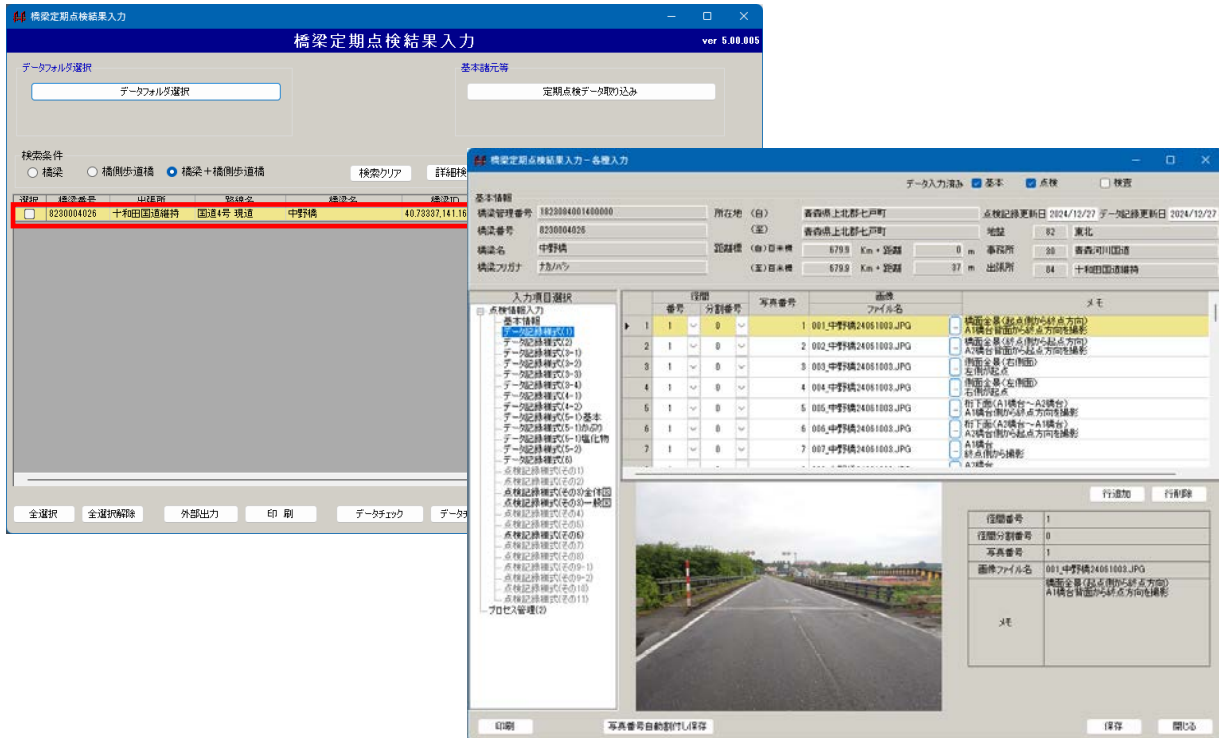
橋梁定期点検結果入力

橋梁定期点検結果入力 ver 5.00.005

データフォルダ選択
データフォルダ選択

基本諸元等
定期点検データ取り込み

検索条件
○ 橋梁 ○ 橋側歩道橋 ● 橋梁＋橋側歩道橋
検索クリア 詳細検

| 選択 | 橋梁番号 | 出張所 | 路線名 | 橋梁名 | 橋梁ID |
|---|---|---|---|---|---|
| ☐ | 8230004026 | 十和田国道維持 | 国道4号 現道 | 中野橋 | 40.73337,141.16 |

全選択 全選択解除 外部出力 印刷 データチェック データ

橋梁定期点検結果入力－各種入力

データ入力済み ☑ 基本 ☑ 点検 ☐ 複査

基本情報
橋梁管理番号 1823084001400000
橋梁番号 8230004026
橋梁名 中野橋
橋梁フリガナ ナカノバシ
所在地 (自) 青森県上北郡七戸町
(至) 青森県上北郡七戸町
距離標 (自)百米標 679.9 Km＋距離 0 m
(至)百米標 679.9 Km＋距離 37 m
点検記録更新日 2024/12/27 データ記録更新日 2024/12/27
地整 82 東北
事務所 30 青森河川国道
出張所 84 十和田国道維持

入力項目選択
点検情報入力
基本情報
データ記録様式(1)
データ記録様式(2)
データ記録様式(3-1)
データ記録様式(3-2)
データ記録様式(3-3)
データ記録様式(3-4)
データ記録様式(4-1)
データ記録様式(4-2)
データ記録様式(5-1)基本
データ記録様式(5-1)あぶり
データ記録様式(5-1)塩化物
データ記録様式(5-2)
データ記録様式(6)
点検記録様式(その1)
点検記録様式(その2)
点検記録様式(その3)全体図
点検記録様式(その3)一般図
点検記録様式(その4)
点検記録様式(その5)
点検記録様式(その6)
点検記録様式(その7)
点検記録様式(その8)
点検記録様式(その9-1)
点検記録様式(その9-2)
点検記録様式(その10)
点検記録様式(その11)
プロセス管理(2)

| | 径間 番号 | 分割番号 | 写真番号 | 画像 ファイル名 | メモ |
|---|---|---|---|---|---|
| 1 | 1 | 0 | 1 | 001_中野橋24061003.JPG | 橋面全景(起点側から終点方向) A1橋台背面から終点方向を撮影 |
| 2 | 1 | 0 | 2 | 002_中野橋24061003.JPG | 橋面全景(終点側から起点方向) A2橋台背面から起点方向を撮影 |
| 3 | 1 | 0 | 3 | 003_中野橋24061003.JPG | 側面全景(右側面) 左側が起点 |
| 4 | 1 | 0 | 4 | 004_中野橋24061003.JPG | 側面全景(左側面) 右側が起点 |
| 5 | 1 | 0 | 5 | 005_中野橋24061003.JPG | 桁下面(A1橋台～A2橋台) A1橋台側から終点方向を撮影 |
| 6 | 1 | 0 | 6 | 006_中野橋24061003.JPG | 桁下面(A2橋台～A1橋台) A2橋台側から起点方向を撮影 |
| 7 | 1 | 0 | 7 | 007_中野橋24061003.JPG | A1橋台 終点側から撮影 |

行追加 行削除

| 径間番号 | 1 |
|---|---|
| 径間分割番号 | 0 |
| 写真番号 | 1 |
| 画像ファイル名 | 001_中野橋24061003.JPG |
| メモ | 橋面全景(起点側から終点方向) A1橋台背面から終点方向を撮影 |

印刷 写真番号自動割付し保存 保存 閉じる